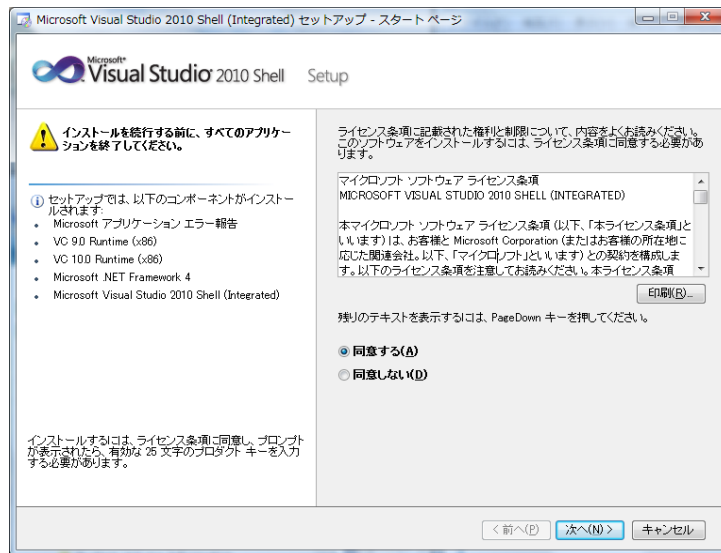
Microsoft Visual Studio 2010 Shell (Integrated) セットアップ - スタート ページ

Microsoft® Visual Studio® 2010 Shell Setup

インストールを続行する前に、すべてのアプリケーションを終了してください。

セットアップでは、以下のコンポーネントがインストールされます:
- Microsoft アプリケーション エラー報告
- VC 9.0 Runtime (x86)
- VC 10.0 Runtime (x86)
- Microsoft .NET Framework 4
- Microsoft Visual Studio 2010 Shell (Integrated)

インストールするには、ライセンス条項に同意し、プロンプトが表示されたら、有効な 25 文字のプロダクト キーを入力する必要があります。

ライセンス条項に記載された権利と制限について、内容をよくお読みください。このソフトウェアをインストールするには、ライセンス条項に同意する必要があります。

マイクロソフト ソフトウェア ライセンス条項
MICROSOFT VISUAL STUDIO 2010 SHELL (INTEGRATED)

本マイクロソフト ソフトウェア ライセンス条項 (以下、「本ライセンス条項」といいます) は、お客様と Microsoft Corporation (またはお客様の所在地に応じた関連会社。以下、「マイクロソフト」といいます) との契約を構成します。以下のライセンス条項を注意してお読みください。本ライセンス条項

印刷(R)...

残りのテキストを表示するには、PageDown キーを押してください。

同意する(A)
同意しない(D)

< 前へ(P) 次へ(N) > キャンセル